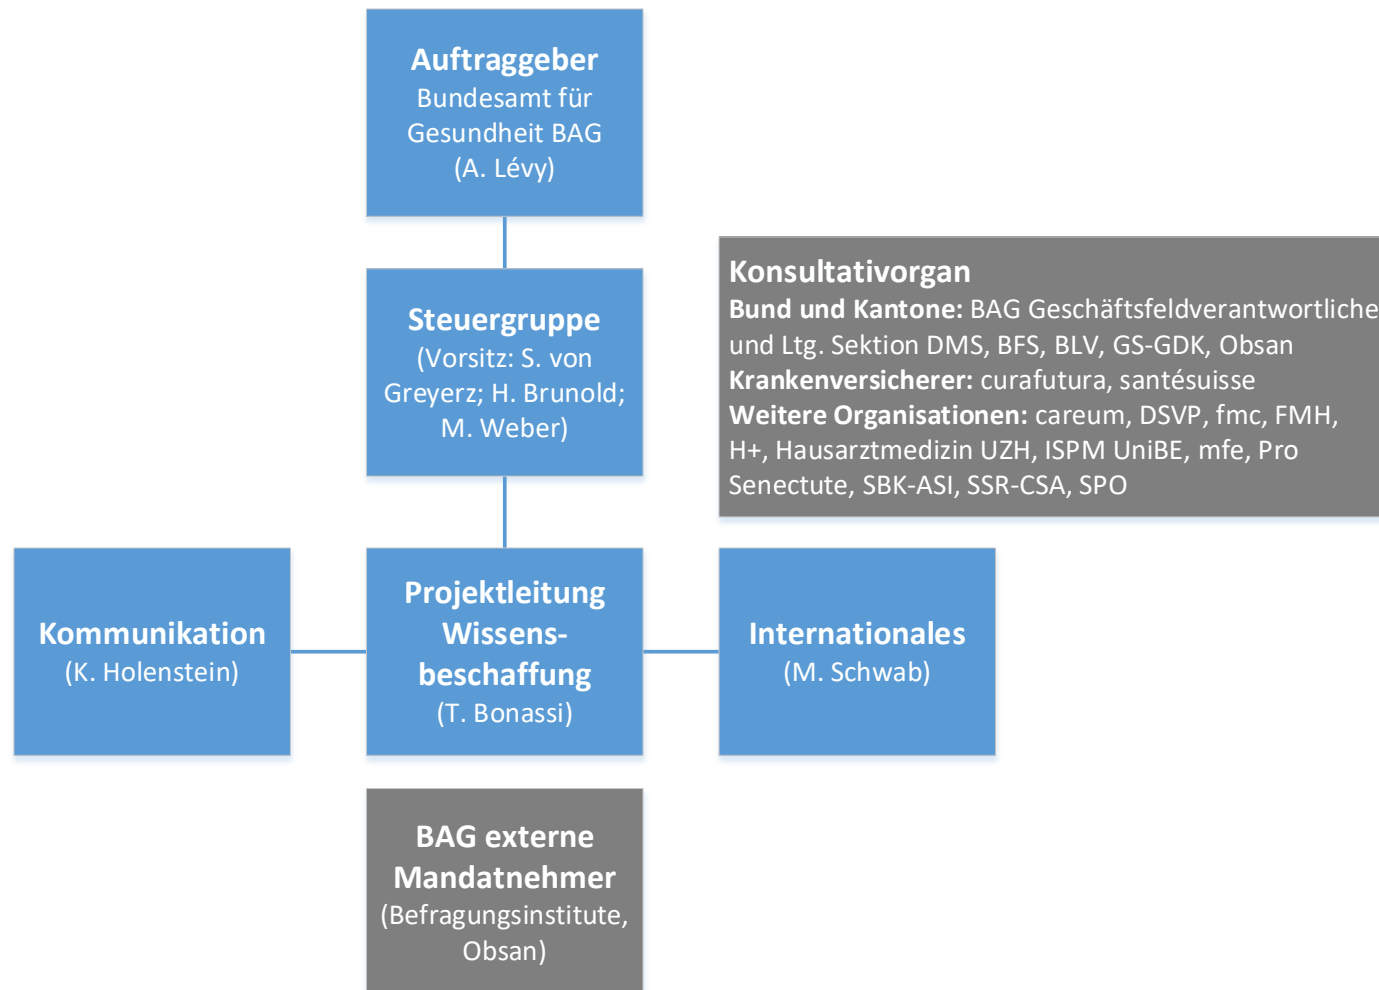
Auftraggeber
Bundesamt für Gesundheit BAG (A. Lévy)

Steuergruppe
(Vorsitz: S. von Greyerz; H. Brunold; M. Weber)

Konsultativorgan
Bund und Kantone: BAG Geschäftsfeldverantwortliche und Ltg. Sektion DMS, BFS, BLV, GS-GDK, Obsan
Krankenversicherer: curafutura, santésuisse
Weitere Organisationen: careum, DSVP, fmc, FMH, H+, Hausarztmedizin UZH, ISPM UniBE, mfe, Pro Senectute, SBK-ASI, SSR-CSA, SPO

Kommunikation
(K. Holenstein)

Projektleitung Wissensbeschaffung
(T. Bonassi)

Internationales
(M. Schwab)

BAG externe Mandatnehmer
(Befragungsinstitute, Obsan)